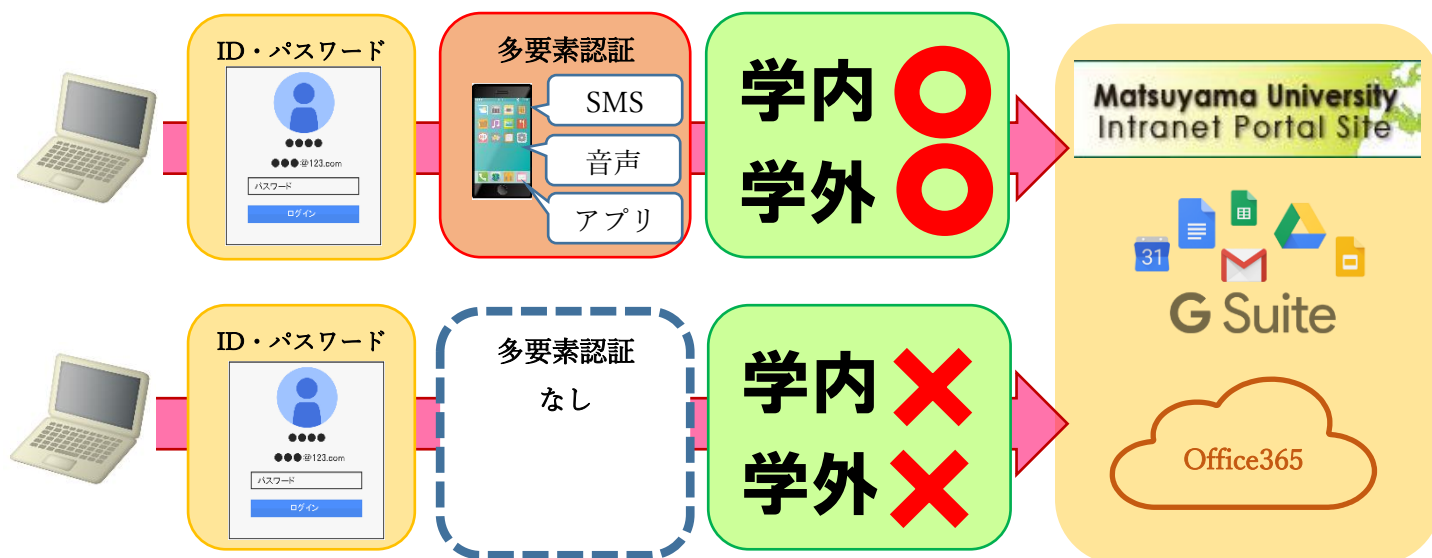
ID・パスワード

●●●●

●●●@123.com

パスワード

ログイン

多要素認証

SMS

音声

アプリ

学内

学外

Matsuyama University
Intranet Portal Site

31

G Suite

Office365

ID・パスワード

●●●●

●●●@123.com

パスワード

ログイン

多要素認証
なし

学内

学外